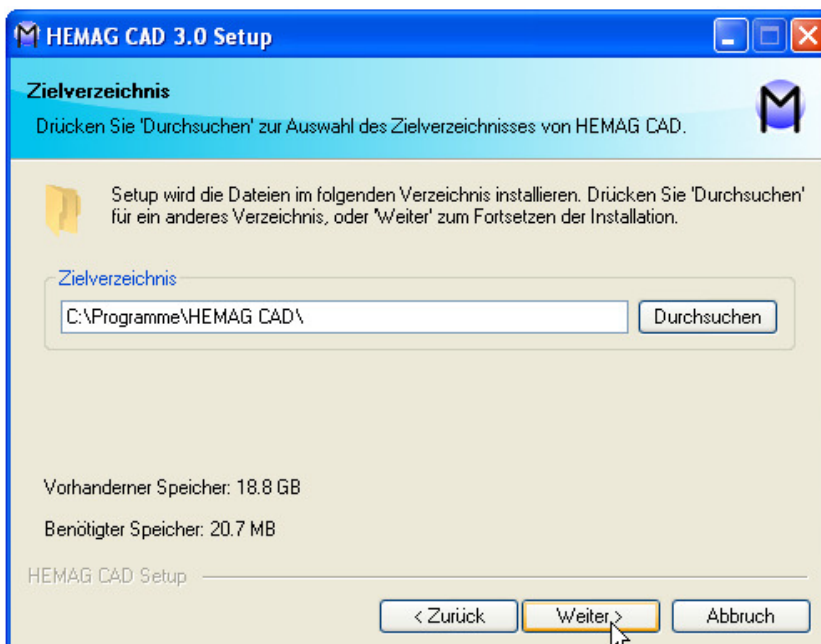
HEMAG CAD 3.0 Setup

Zielverzeichnis

Drücken Sie 'Durchsuchen' zur Auswahl des Zielverzeichnisses von HEMAG CAD.

Setup wird die Dateien im folgenden Verzeichnis installieren. Drücken Sie 'Durchsuchen' für ein anderes Verzeichnis, oder 'Weiter' zum Fortsetzen der Installation.

Zielverzeichnis

C:\Programme\HEMAG CAD\

Durchsuchen

Vorhandener Speicher: 18.8 GB

Benötigter Speicher: 20.7 MB

HEMAG CAD Setup

< Zurück

Weiter >

Abbruch